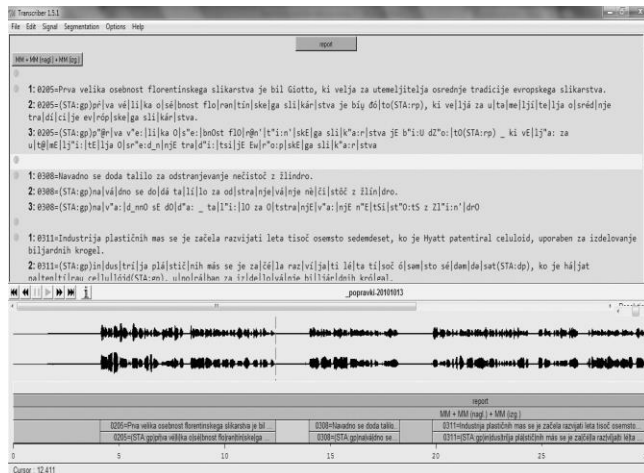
Transcriber 1.5.1

File Edit Signal Segmentation Options Help

report

MM + MM (nagl.) + MM (izg.)

1: 0205=Prva velika osebnost florentinskega slikarstva je bil Giotto, ki velja za utemeljitelja osrednje tradicije evropskega slikarstva.

2: 0205=(STA:gp)pŕ|va vé|li|ka o|sé|bnost flo|ren|tín|ske|ga sli|kár|stva je biụ đó|to(STA:rp), ki ve|ljá za u|ta|me|lji|te|lja o|sréd|nje tra|di|ci|je ev|róp|ske|ga sli|kár|stva.

3: 0205=(STA:gp)p"@r|va v"e:|li|ka O|s"e:|bnOst flO|r@n'|t"i:n'|skE|ga sli|k"a:r|stva jE b"i:U dZ"o:|tO(STA:rp) _ ki vE|lj"a: za u|t@|mE|lj"i:|tE|lja O|sr"e:d_n|njE tra|d"i:|tsi|jE Ew|r"o:p|skE|ga sli|k"a:r|stva

1: 0308=Navadno se doda talilo za odstranjevanje nečistoč z žlindro.

2: 0308=(STA:gp)na|vá|dno se do|dá ta|lí|lo za od|stra|nje|vá|nje nè|či|stóč z žlín|dro.

3: 0308=(STA:gp)na|v"a:|d_nnO sE dO|d"a: _ ta|l"i:|lO za O|tstra|njE|v"a:|njE n"E|tSi|st"O:tS z Zl"i:n'|drO

1: 0311=Industrija plastičnih mas se je začela razvijati leta tisoč osemsto sedemdeset, ko je Hyatt patentiral celuloid, uporaben za izdelovanje biljardnih krogel.

2: 0311=(STA:gp)in|dus|trí|ja plá|stič|nih más se je za|čé|la raz|ví|ja|ti lé|ta tí|soč ó|sem|sto sé|dem|de|sat(STA:dp), ko je há|jat pa|ten|tí|rau ce|lu|lóid(STA:rp), u|po|rá|ben za iz|de|lo|vá|nje bi|ljár|dnih kró|gel.

_popravki-20101013

report

MM + MM (nagl.) + MM (izg.)

0205=Prva velika osebnost florentinskega slikarstva je bil

0308=Navadno se doda talilo

0311=Industrija plastičnih mas se je začela razvijati leta tisoč osemsto

0205=(STA:gp)prva velika osebnost florentinskega

0308=(STA:gp)navadno se

0311=(STA:gp)industrija plastičnih mas se je začela razvijati leta

0 5 10 15 20 25

Cursor : 12.411